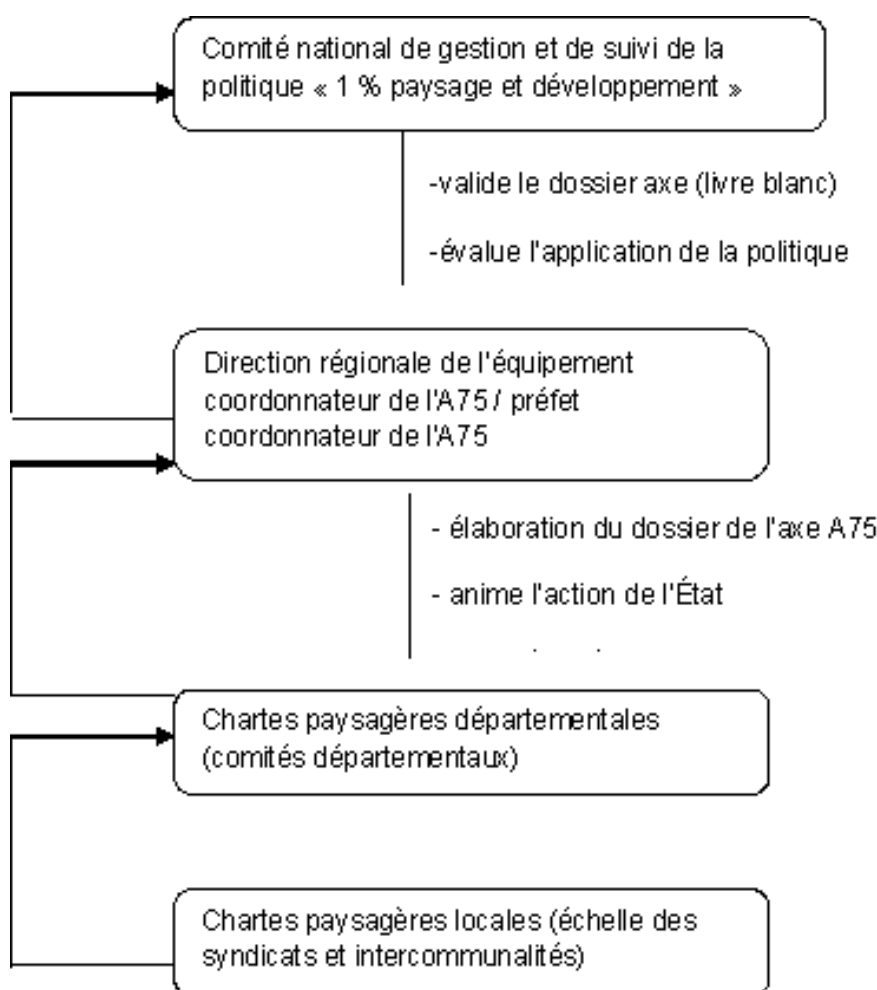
Comité national de gestion et de suivi de la politique « 1 % paysage et développement »

-valide le dossier axe (livre blanc)

-évalue l'application de la politique

Direction régionale de l'équipement coordonnateur de l'A75 / préfet coordonnateur de l'A75

- élaboration du dossier de l'axe A75

- anime l'action de l'État

Chartes paysagères départementales (comités départementaux)

Chartes paysagères locales (échelle des syndicats et intercommunalités)